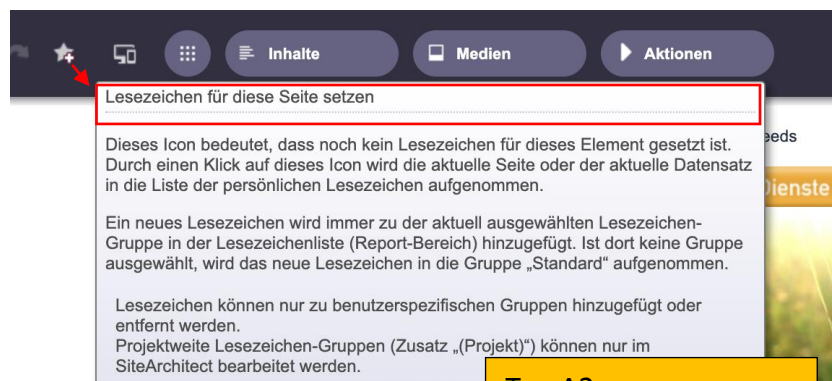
Inhalte

Medien

Aktionen

Lesezeichen für diese Seite setzen

Dieses Icon bedeutet, dass noch kein Lesezeichen für dieses Element gesetzt ist. Durch einen Klick auf dieses Icon wird die aktuelle Seite oder der aktuelle Datensatz in die Liste der persönlichen Lesezeichen aufgenommen.

Ein neues Lesezeichen wird immer zu der aktuell ausgewählten Lesezeichen-Gruppe in der Lesezeichenliste (Report-Bereich) hinzugefügt. Ist dort keine Gruppe ausgewählt, wird das neue Lesezeichen in die Gruppe „Standard" aufgenommen.

Lesezeichen können nur zu benutzerspezifischen Gruppen hinzugefügt oder entfernt werden.
Projektweite Lesezeichen-Gruppen (Zusatz „(Projekt)") können nur im SiteArchitect bearbeitet werden.

eeds

Dienste

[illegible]